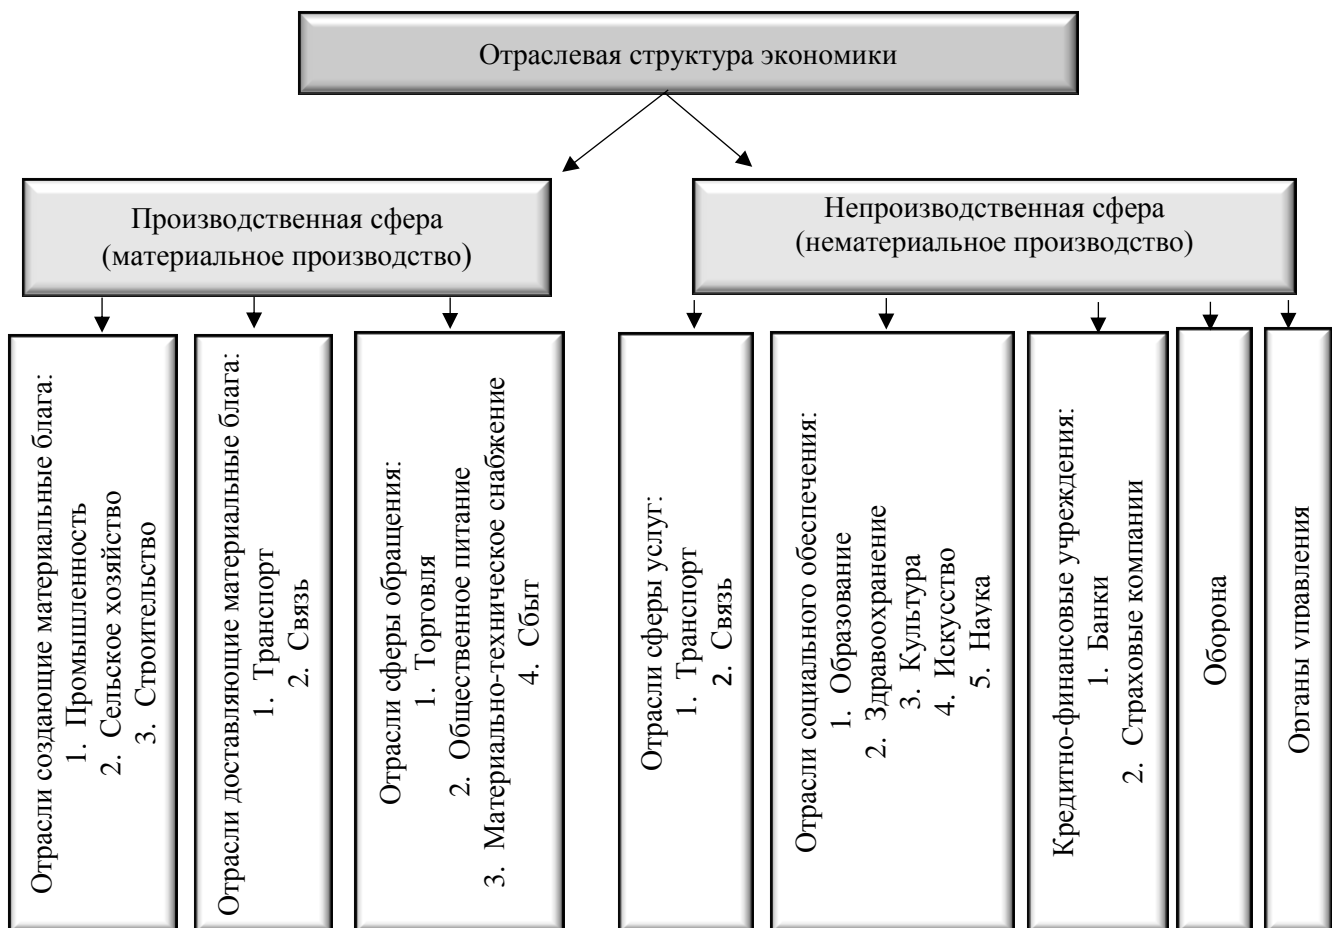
Отраслевая структура экономики

Производственная сфера (материальное производство)

Непроизводственная сфера (нематериальное производство)

Отрасли создающие материальные блага:
1. Промышленность
2. Сельское хозяйство
3. Строительство

Отрасли доставляющие материальные блага:
1. Транспорт
2. Связь

Отрасли сферы обращения:
1. Торговля
2. Общественное питание
3. Материально-техническое снабжение
4. Сбыт

Отрасли сферы услуг:
1. Транспорт
2. Связь

Отрасли социального обеспечения:
1. Образование
2. Здравоохранение
3. Культура
4. Искусство
5. Наука

Кредитно-финансовые учреждения:
1. Банки
2. Страховые компании

Оборона

Органы управления